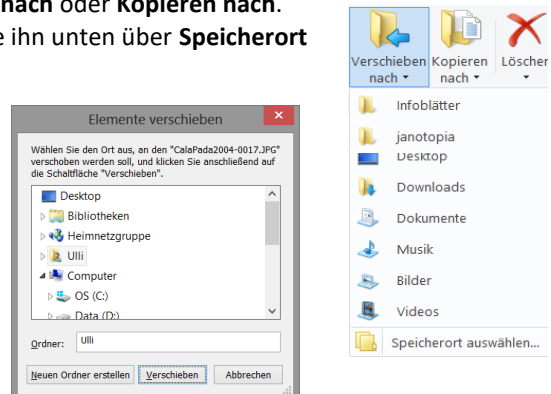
nach oder Kopieren nach.
e ihn unten über Speicherort

Elemente verschieben

Wählen Sie den Ort aus, an den "CalaPada2004-0017.JPG" verschoben werden soll, und klicken Sie anschließend auf die Schaltfläche "Verschieben".

Desktop
Bibliotheken
Heimnetzgruppe
Ulli
Computer
OS (C:)
Data (D:)

Ordner: Ulli

Neuen Ordner erstellen | Verschieben | Abbrechen

Verschieben nach
Kopieren nach
Löschen

Infoblätter
janotopia
Desktop
Downloads
Dokumente
Musik
Bilder
Videos
Speicherort auswählen...